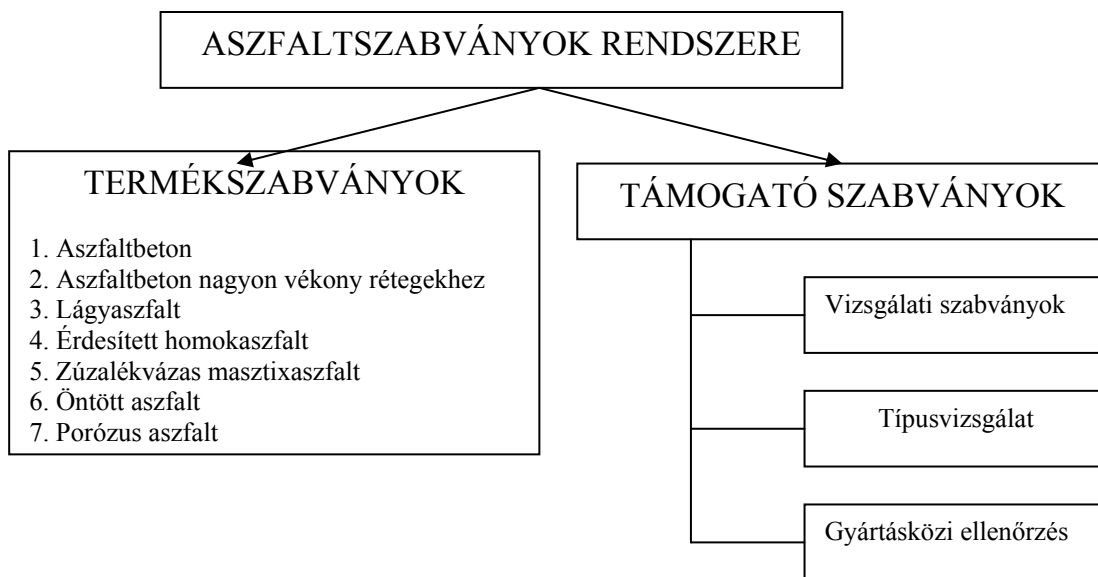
ASZFALTSZABVÁNYOK RENDSZERE

TERMÉKSZABVÁNYOK

1. Aszfaltbeton
2. Aszfaltbeton nagyon vékony rétegekhez
3. Lágyaszfalt
4. Érdesített homokaszfalt
5. Zúzalékvázas masztixaszfalt
6. Öntött aszfalt
7. Porózus aszfalt

TÁMOGATÓ SZABVÁNYOK

Vizsgálati szabványok

Típusvizsgálat

Gyártásközi ellenőrzés